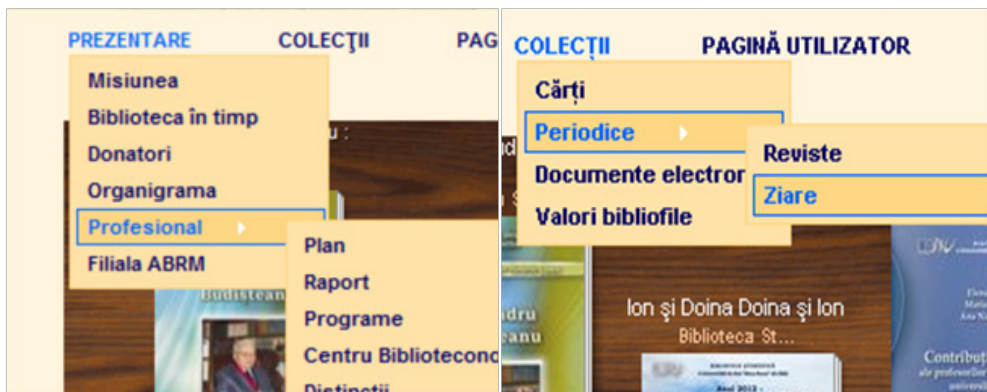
PREZENTARE COLECŢII PAG

Misiunea
Biblioteca în timp
Donatori
Organigrama
Profesional
Filiala ABRM

Plan
Raport
Programe
Centru Biblioteconc
Distincţii

u :

Budişteanu

COLECŢII PAGINĂ UTILIZATOR

Cărţi
Periodice
Documente electron
Valori bibliofile

Reviste
Ziare

ndru
eanu

Ion şi Doina Doina şi Ion
Biblioteca St...

Contribuţ